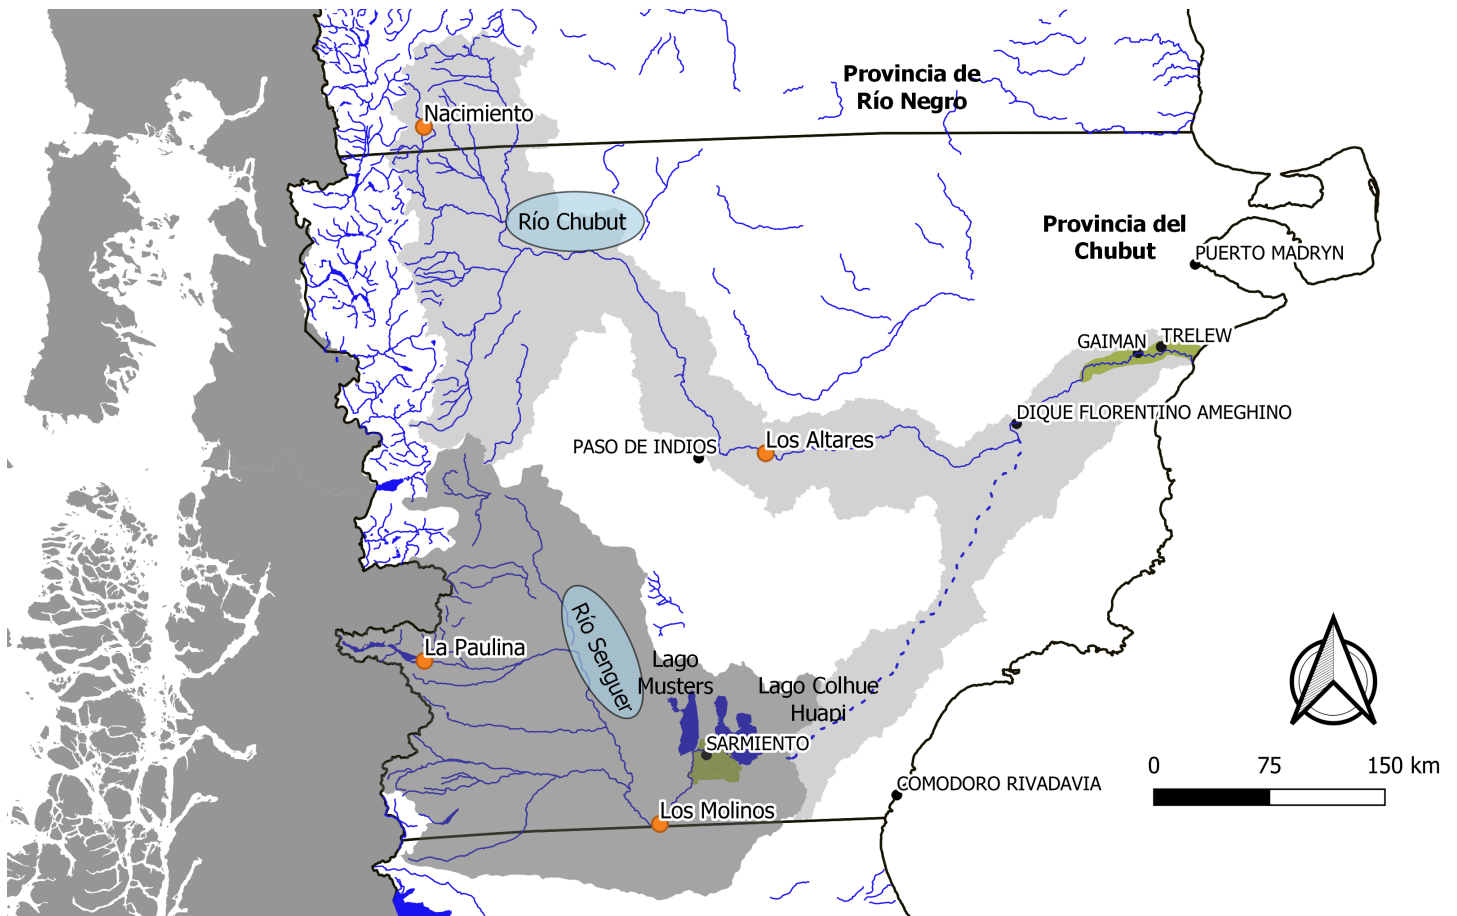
Provincia de Río Negro

Nacimiento

Río Chubut

Provincia del Chubut

PUERTO MADRYN

GAIMAN

TRELEW

DIQUE FLORENTINO AMEGHINO

PASO DE INDIOS

Los Altares

Río Senguer

La Paulina

Lago Musters

Lago Colhue Huapi

SARMIENTO

Los Molinos

COMODORO RIVADAVIA

0 75 150 km